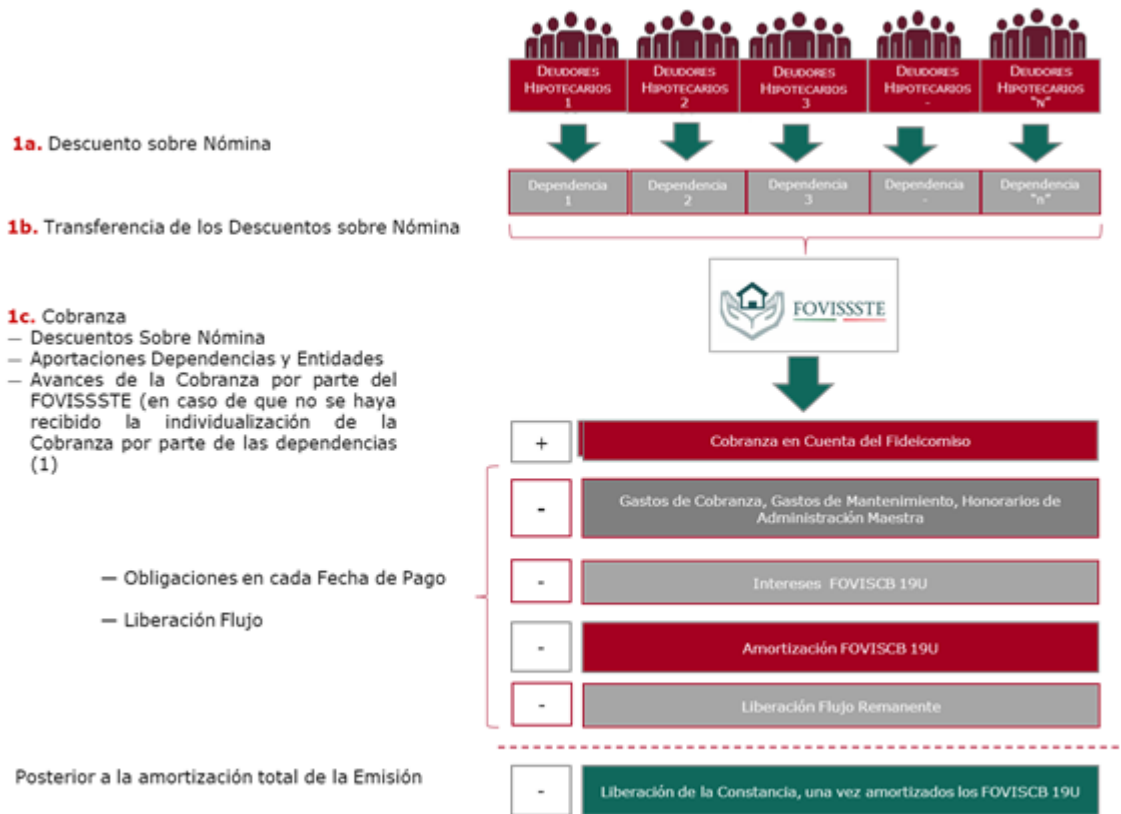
Deudores Hipotecarios 1

Deudores Hipotecarios 2

Deudores Hipotecarios 3

Deudores Hipotecarios -

Deudores Hipotecarios "n"

1a. Descuento sobre Nómina

Dependencia 1

Dependencia 2

Dependencia 3

Dependencia -

Dependencia "n"

1b. Transferencia de los Descuentos sobre Nómina

FOVISSSTE

1c. Cobranza
— Descuentos Sobre Nómina
— Aportaciones Dependencias y Entidades
— Avances de la Cobranza por parte del FOVISSSTE (en caso de que no se haya recibido la individualización de la Cobranza por parte de las dependencias (1)

+ Cobranza en Cuenta del Fideicomiso

- Gastos de Cobranza, Gastos de Mantenimiento, Honorarios de Administración Maestra

— Obligaciones en cada Fecha de Pago

— Liberación Flujo

- Intereses FOVISCB 19U

- Amortización FOVISCB 19U

- Liberación Flujo Remanente

Posterior a la amortización total de la Emisión

- Liberación de la Constancia, una vez amortizados los FOVISCB 19U